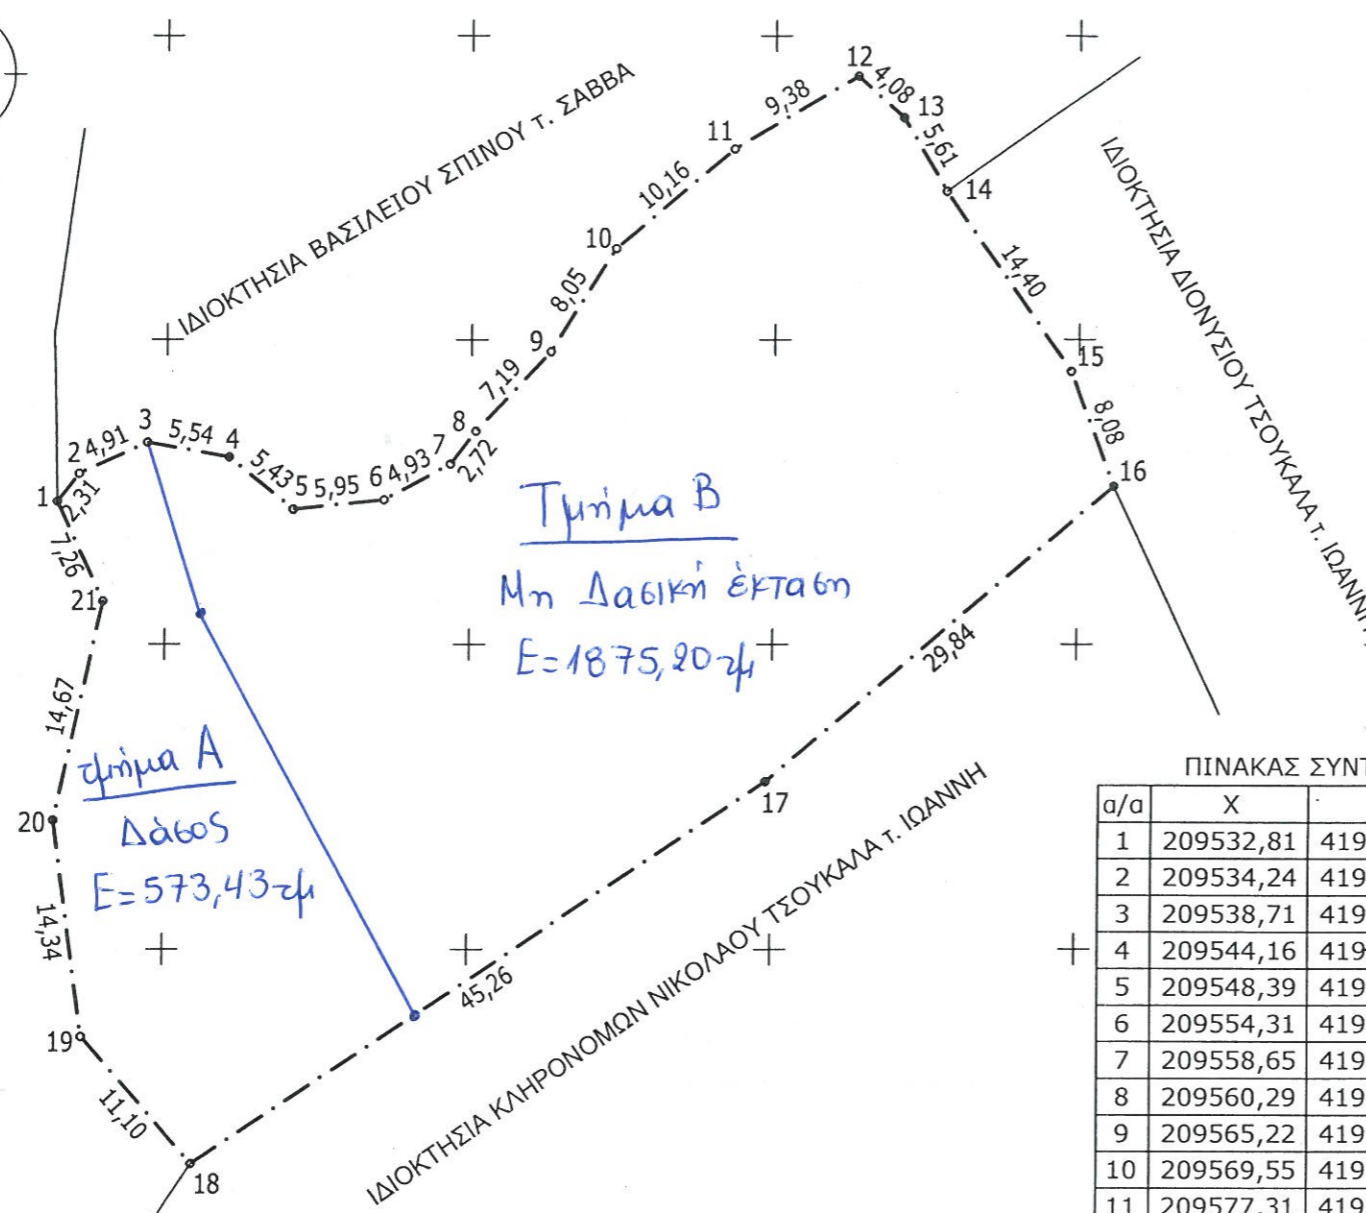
ΙΔΙΟΚΤΗΣΙΑ ΒΑΣΙΛΕΙΟΥ ΣΠΙΝΟΥ τ. ΣΑΒΒΑ

ΙΔΙΟΚΤΗΣΙΑ ΔΙΟΝΥΣΙΟΥ ΤΣΟΥΚΑΛΑ τ. ΙΩΑΝΝ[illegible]

ΙΔΙΟΚΤΗΣΙΑ ΚΛΗΡΟΝΟΜΩΝ ΝΙΚΟΛΑΟΥ ΤΣΟΥΚΑΛΑ τ. ΙΩΑΝΝΗ

1 2 4,91 3 5,54 4 5,43 5 5,95 6 4,93 7 8 2,72 7,19 9 8,05 10 10,16 11 9,38 12 4,08 13 5,61 14 14,40 15 8,08 16 29,84 17 45,26 18 11,10 19 14,34 20 14,67 21 7,26 2,31

Τμήμα Β
Μη Δασική έκταση
Ε=1875,20τμ

τμήμα Α
Δάσος
Ε=573,43τμ

ΠΙΝΑΚΑΣ ΣΥΝΤ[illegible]

| α/α | X | |
|---|---|---|
| 1 | 209532,81 | 419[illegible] |
| 2 | 209534,24 | 419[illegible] |
| 3 | 209538,71 | 419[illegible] |
| 4 | 209544,16 | 419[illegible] |
| 5 | 209548,39 | 419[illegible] |
| 6 | 209554,31 | 419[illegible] |
| 7 | 209558,65 | 419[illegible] |
| 8 | 209560,29 | 419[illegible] |
| 9 | 209565,22 | 419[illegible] |
| 10 | 209569,55 | 419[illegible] |
| 11 | 209577,31 | 419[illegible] |